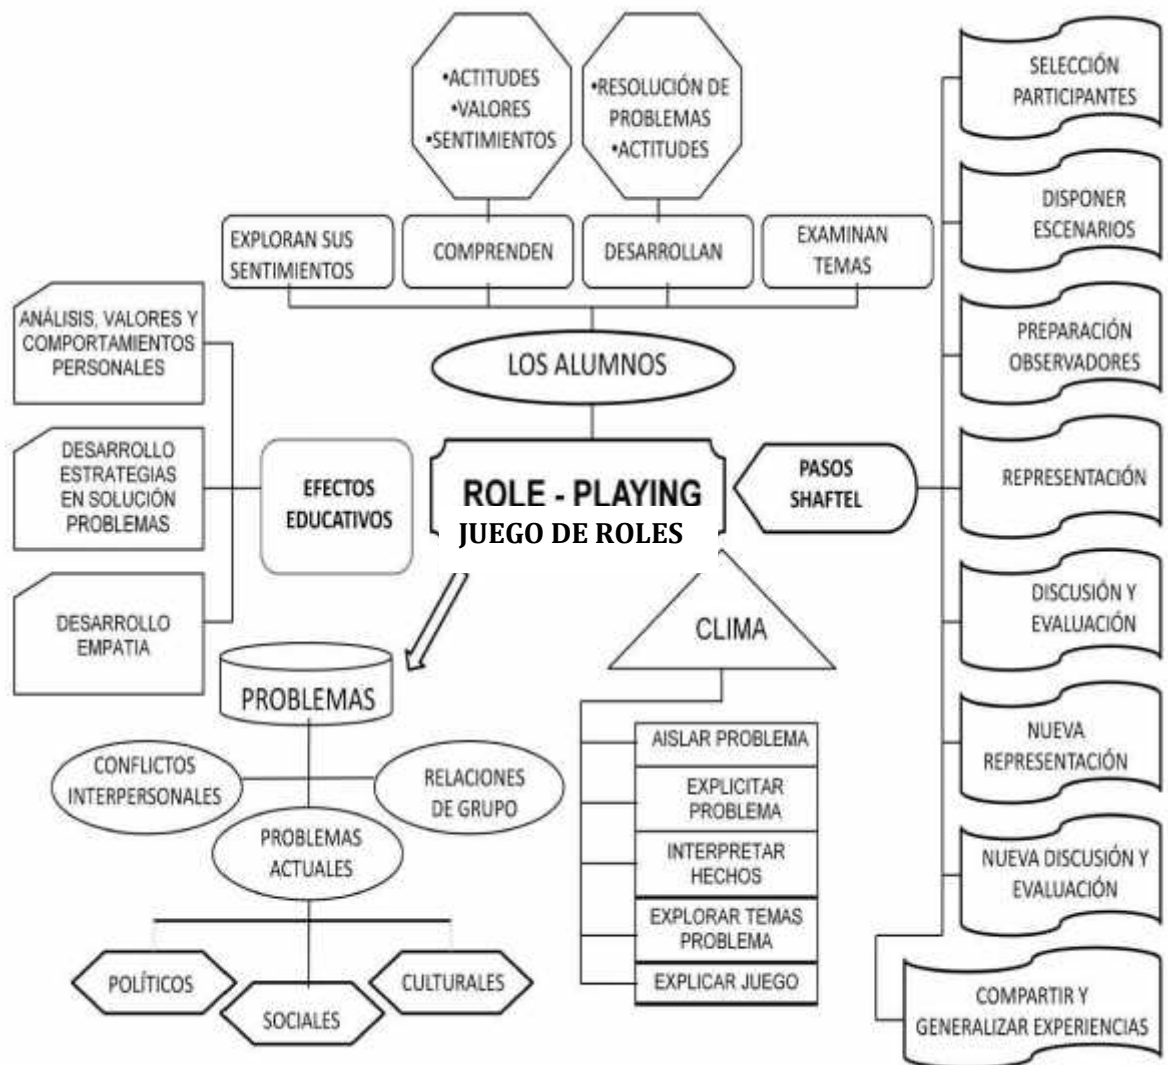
•ACTITUDES
•VALORES
•SENTIMIENTOS

•RESOLUCIÓN DE PROBLEMAS
•ACTITUDES

SELECCIÓN PARTICIPANTES

DISPONER ESCENARIOS

PREPARACIÓN OBSERVADORES

REPRESENTACIÓN

DISCUSIÓN Y EVALUACIÓN

NUEVA REPRESENTACIÓN

NUEVA DISCUSIÓN Y EVALUACIÓN

COMPARTIR Y GENERALIZAR EXPERIENCIAS

EXPLORAN SUS SENTIMIENTOS

COMPRENDEN

DESARROLLAN

EXAMINAN TEMAS

LOS ALUMNOS

ANÁLISIS, VALORES Y COMPORTAMIENTOS PERSONALES

DESARROLLO ESTRATEGIAS EN SOLUCIÓN PROBLEMAS

DESARROLLO EMPATIA

EFECTOS EDUCATIVOS

ROLE - PLAYING
JUEGO DE ROLES

PASOS SHAFTEL

CLIMA

PROBLEMAS

CONFLICTOS INTERPERSONALES

RELACIONES DE GRUPO

PROBLEMAS ACTUALES

POLÍTICOS

SOCIALES

CULTURALES

AISLAR PROBLEMA

EXPLICITAR PROBLEMA

INTERPRETAR HECHOS

EXPLORAR TEMAS PROBLEMA

EXPLICAR JUEGO